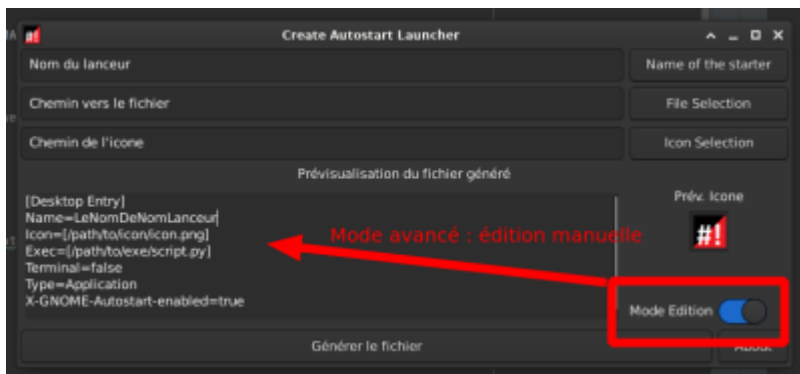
Create Autostart Launcher

Nom du lanceur

Name of the starter

Chemin vers le fichier

File Selection

Chemin de l'icone

Icon Selection

Prévisualisation du fichier généré

[Desktop Entry]
Name=LeNomDeNomLanceur
Icon=[/path/to/icon/icon.png]
Exec=[/path/to/exe/script.py]
Terminal=false
Type=Application
X-GNOME-Autostart-enabled=true

Prév. Icone

Mode avancé : édition manuelle

Mode Edition

Générer le fichier

About